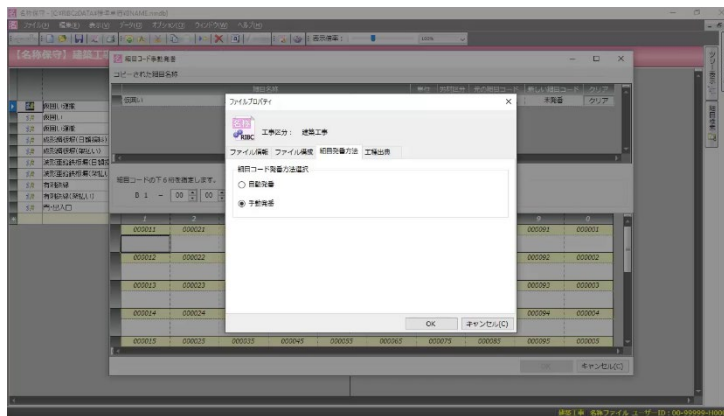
【名称保守】建築工

細目コード手動発番

コピーされた細目名称

仮囲い

未発番

クリア

仮囲い撤去
仮囲い
仮囲い撤去
鋼製組立
鋼製組立
鋼製組立
鋼製組立
有刺鉄線
有刺鉄線
出入口

細目コードの下6桁を指定します。

B 1 - 00 00

ファイルプロパティ

工事区分： 建築工事

ファイル情報 ファイル構成 細目発番方法 工種出表

細目コード発番方法選択

自動発番

手動発番

OK

キャンセル(C)

000011 000021 000091 000001
000012 000022 000092 000002
000013 000023 000093 000003
000014 000024 000094 000004
000015 000025 000035 000045 000055 000065 000075 000085 000095 000005

キャンセル(C)